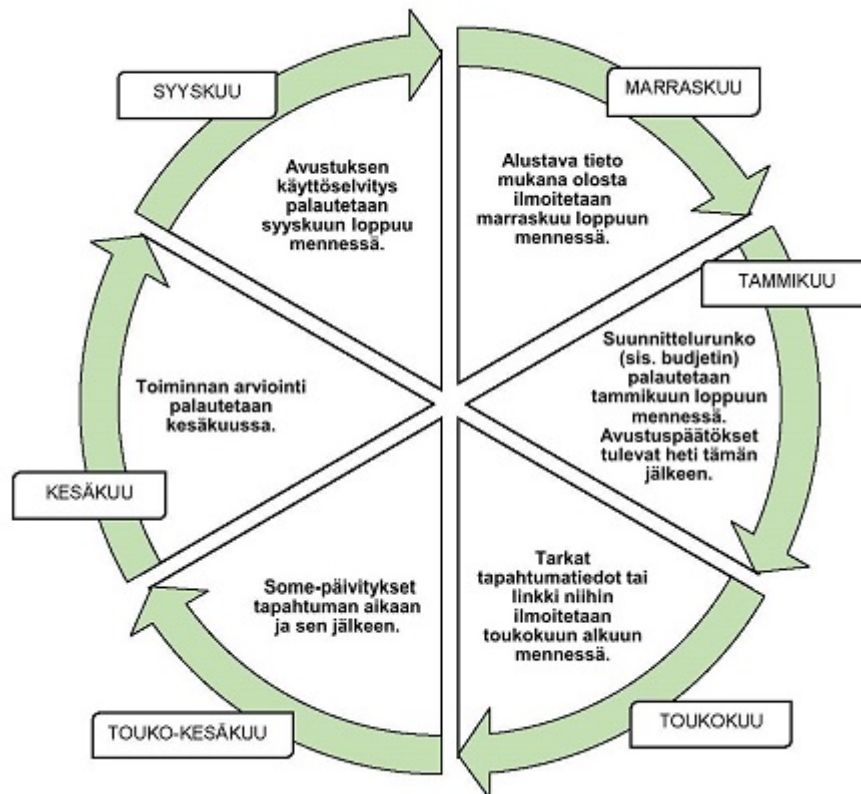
SYYSKUU

Avustuksen käyttöselvitys palautetaan syyskuun loppuu mennessä.

MARRASKUU

Alustava tieto mukana olosta ilmoitetaan marraskuu loppuun mennessä.

TAMMIKUU

Suunnittelurunko (sis. budjetin) palautetaan tammikuun loppuun mennessä. Avustuspäätökset tulevat heti tämän jälkeen.

Toiminnan arviointi palautetaan kesäkuussa.

KESÄKUU

Some-päivitykset tapahtuman aikaan ja sen jälkeen.

Tarkat tapahtumatiedot tai linkki niihin ilmoitetaan toukokuun alkuun mennessä.

TOUKO-KESÄKUU

TOUKOKUU